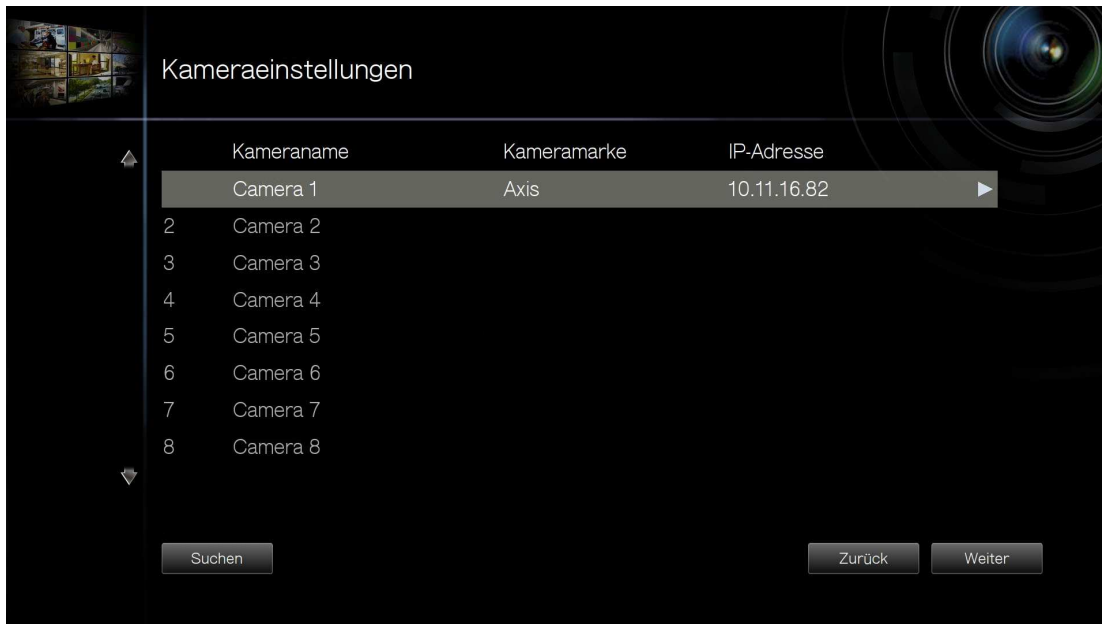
Kameraeinstellungen

| | Kameraname | Kameramarke | IP-Adresse |
|---|---|---|---|
| | Camera 1 | Axis | 10.11.16.82 |
| 2 | Camera 2 | | |
| 3 | Camera 3 | | |
| 4 | Camera 4 | | |
| 5 | Camera 5 | | |
| 6 | Camera 6 | | |
| 7 | Camera 7 | | |
| 8 | Camera 8 | | |

Suchen

Zurück

Weiter